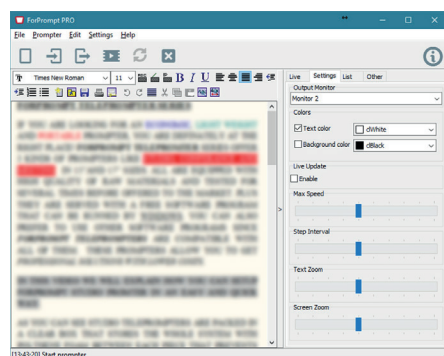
ForPrompt PRO

File Prompter Edit Settings Help

Times New Roman 11

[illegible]

Live Settings List Other

Output Monitor

Monitor 2

Colors

Text color dWhite

Background color dBlack

Live Update

Enable

Max Speed

Step Interval

Text Zoom

Screen Zoom

[13:43:20] Start prompter